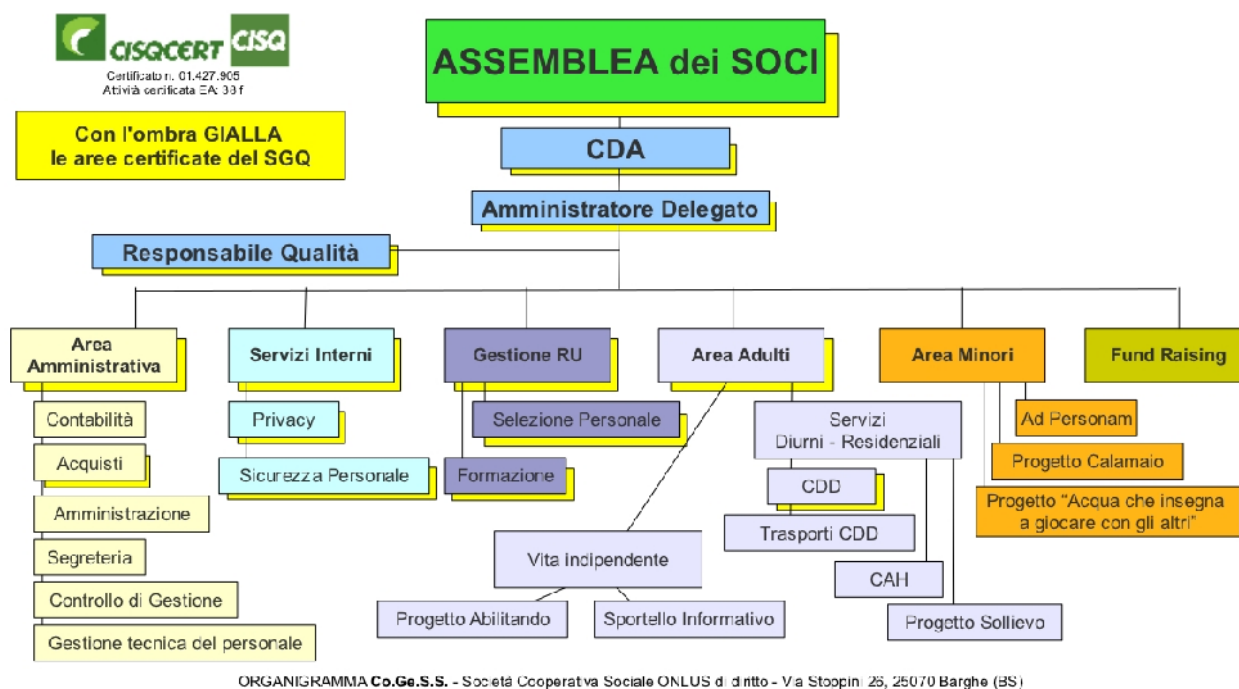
CISQCERT CISQ
Certificato n. 01.427.905
Attività certificata EA: 38 f

Con l'ombra GIALLA
le aree certificate del SGQ

ASSEMBLEA dei SOCI

CDA

Amministratore Delegato

Responsabile Qualità

Area Amministrativa

Contabilità

Acquisti

Amministrazione

Segreteria

Controllo di Gestione

Gestione tecnica del personale

Servizi Interni

Privacy

Sicurezza Personale

Gestione RU

Selezione Personale

Formazione

Area Adulti

Vita indipendente

Progetto Abilitando

Sportello Informativo

Servizi Diurni - Residenziali

CDD

Trasporti CDD

CAH

Progetto Sollievo

Area Minori

Ad Personam

Progetto Calamaio

Progetto "Acqua che insegna a giocare con gli altri"

Fund Raising

ORGANIGRAMMA Co.Ge.S.S. - Società Cooperativa Sociale ONLUS di diritto - Via Stoppini 26, 25070 Barghe (BS)